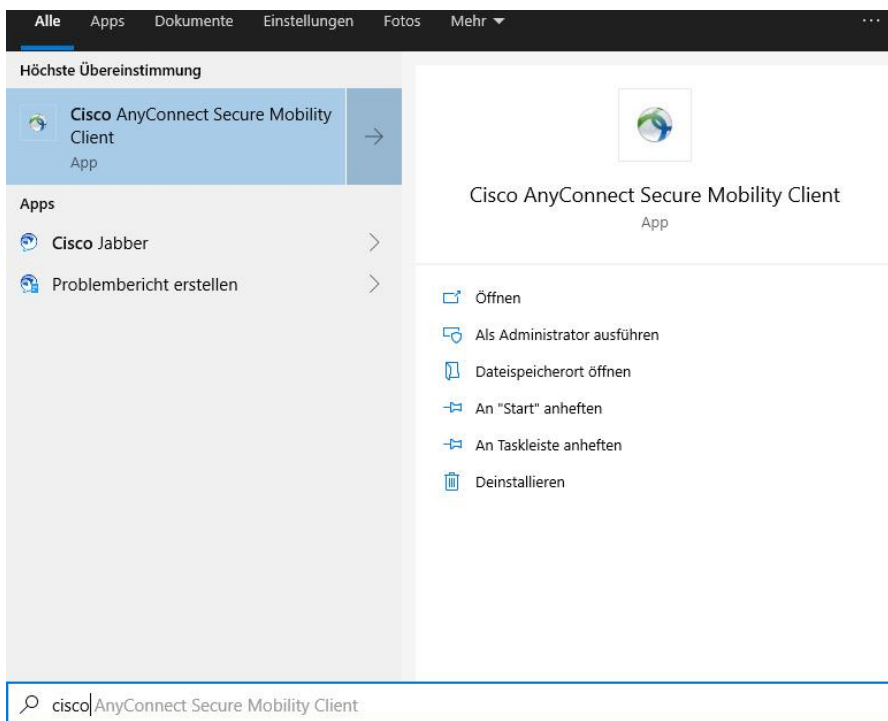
Alle Apps Dokumente Einstellungen Fotos Mehr ▾ ···

Höchste Übereinstimmung

Cisco AnyConnect Secure Mobility Client
App

Apps

Cisco Jabber

Problembericht erstellen

Cisco AnyConnect Secure Mobility Client
App

Öffnen

Als Administrator ausführen

Dateispeicherort öffnen

An "Start" anheften

An Taskleiste anheften

Deinstallieren

cisco AnyConnect Secure Mobility Client